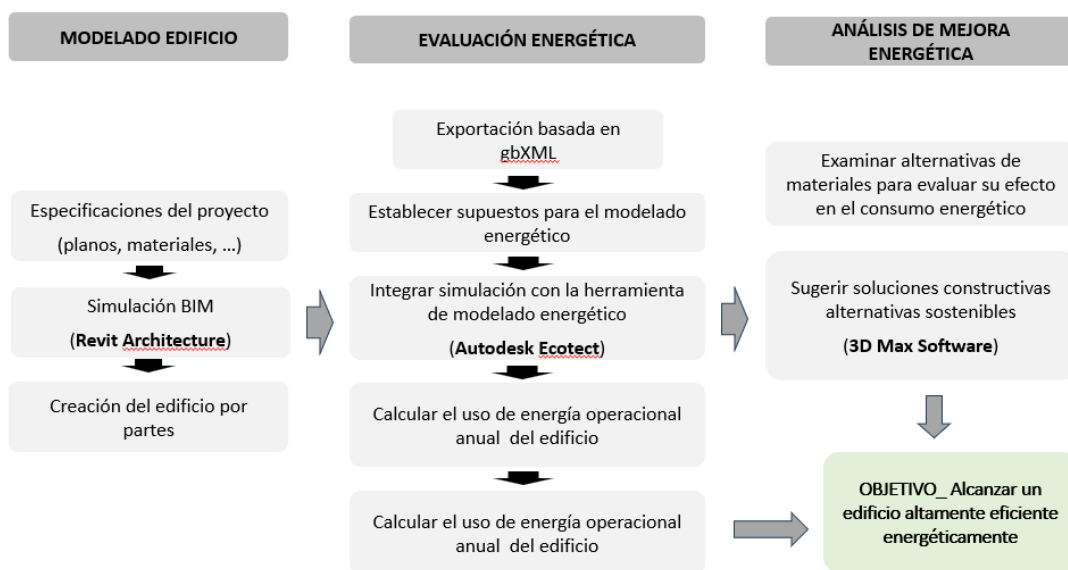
MODELADO EDIFICIO

Especificaciones del proyecto (planos, materiales, …)

Simulación BIM (**Revit Architecture**)

Creación del edificio por partes

EVALUACIÓN ENERGÉTICA

Exportación basada en gbXML

Establecer supuestos para el modelado energético

Integrar simulación con la herramienta de modelado energético (**Autodesk Ecotect**)

Calcular el uso de energía operacional anual del edificio

Calcular el uso de energía operacional anual del edificio

ANÁLISIS DE MEJORA ENERGÉTICA

Examinar alternativas de materiales para evaluar su efecto en el consumo energético

Sugerir soluciones constructivas alternativas sostenibles (**3D Max Software**)

OBJETIVO_ Alcanzar un edificio altamente eficiente energéticamente